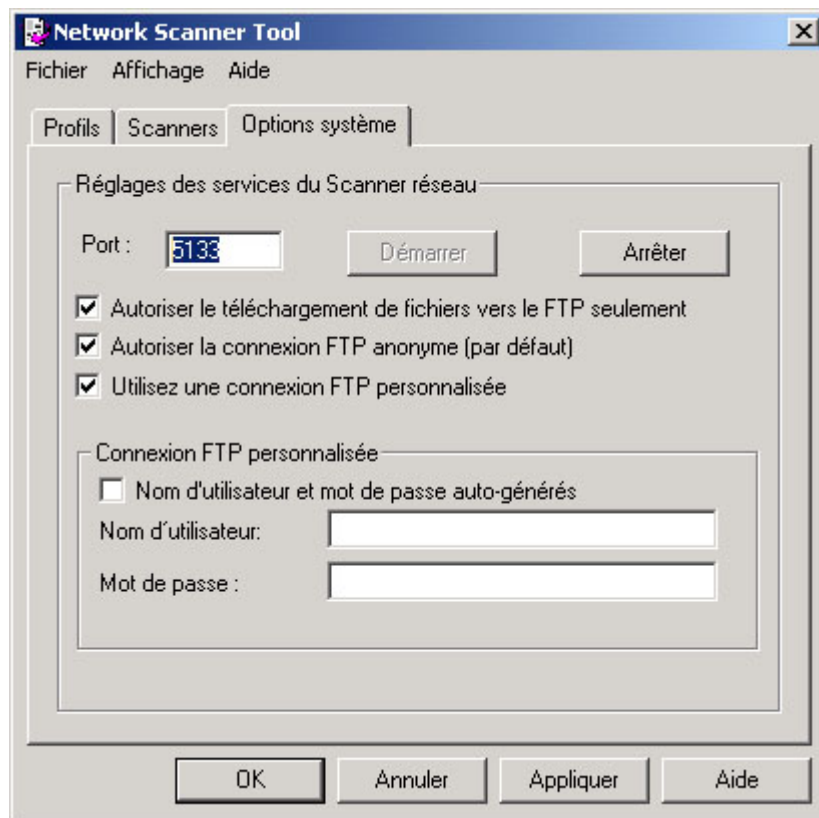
Network Scanner Tool

Fichier Affichage Aide

Profils Scanners Options système

Réglages des services du Scanner réseau

Port : 5133 Démarrer Arrêter

Autoriser le téléchargement de fichiers vers le FTP seulement

Autoriser la connexion FTP anonyme (par défaut)

Utilisez une connexion FTP personnalisée

Connexion FTP personnalisée

Nom d'utilisateur et mot de passe auto-générés

Nom d'utilisateur:

Mot de passe :

OK Annuler Appliquer Aide